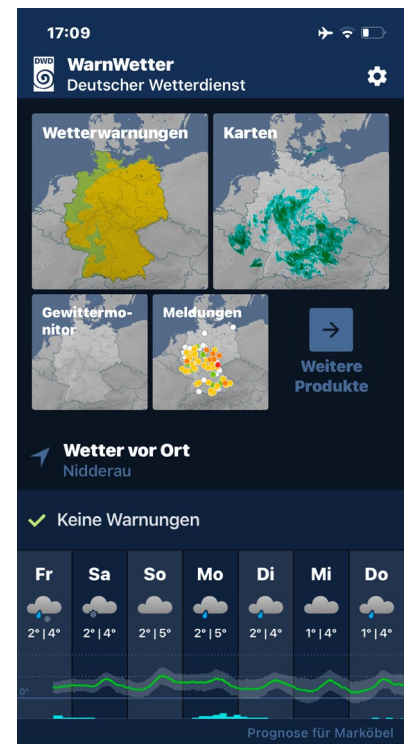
17:09

DWD

WarnWetter
Deutscher Wetterdienst

Wetterwarnungen

Karten

Gewittermonitor

Meldungen

→
Weitere Produkte

Wetter vor Ort
Nidderau

Keine Warnungen

| Fr | Sa | So | Mo | Di | Mi | Do |
|---|---|---|---|---|---|---|
| 2° \| 4° | 2° \| 4° | 2° \| 5° | 2° \| 5° | 2° \| 4° | 1° \| 4° | 1° \| 4° |

0°

Prognose für Marköbel